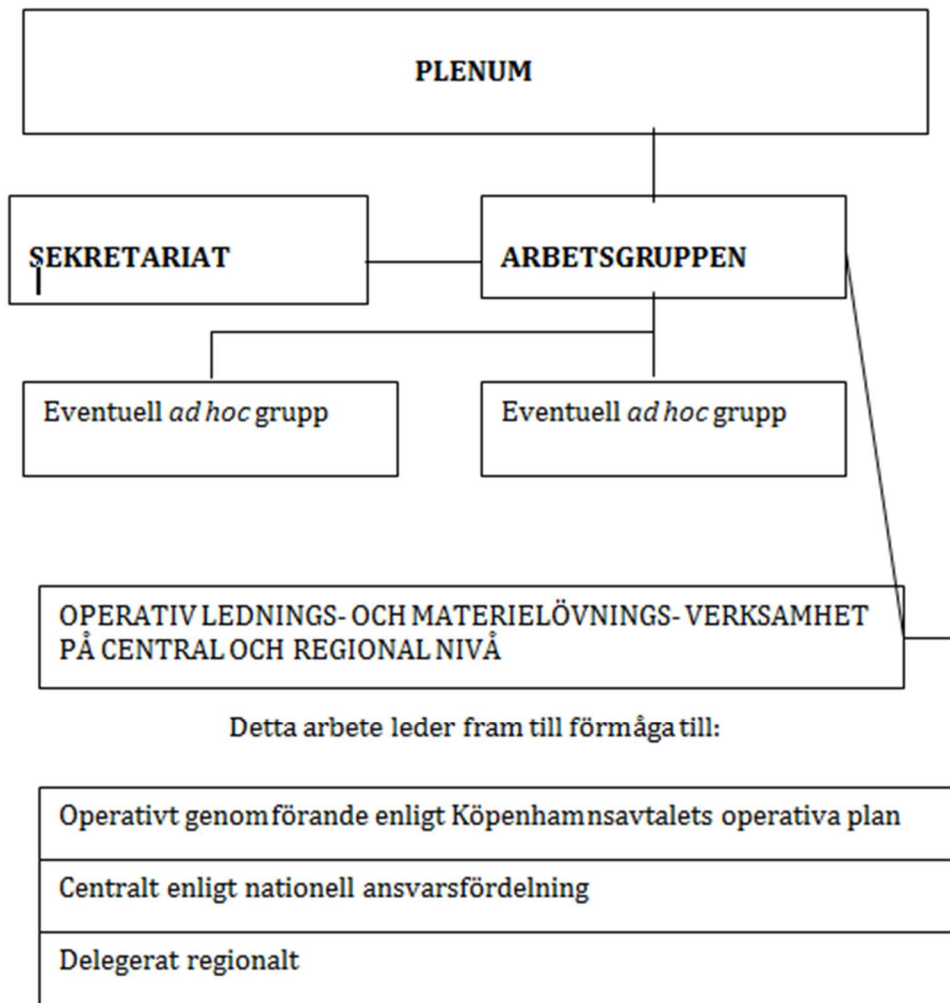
PLENUM

SEKRETARIAT

ARBETSGRUPPEN

Eventuell *ad hoc* grupp

Eventuell *ad hoc* grupp

OPERATIV LEDNINGS- OCH MATERIELÖVNINGS- VERKSAMHET PÅ CENTRAL OCH REGIONAL NIVÅ

Detta arbete leder fram till förmåga till:

Operativt genomförande enligt Köpenhamnsavtalets operativa plan

Centralt enligt nationell ansvarsfördelning

Delegerat regionalt